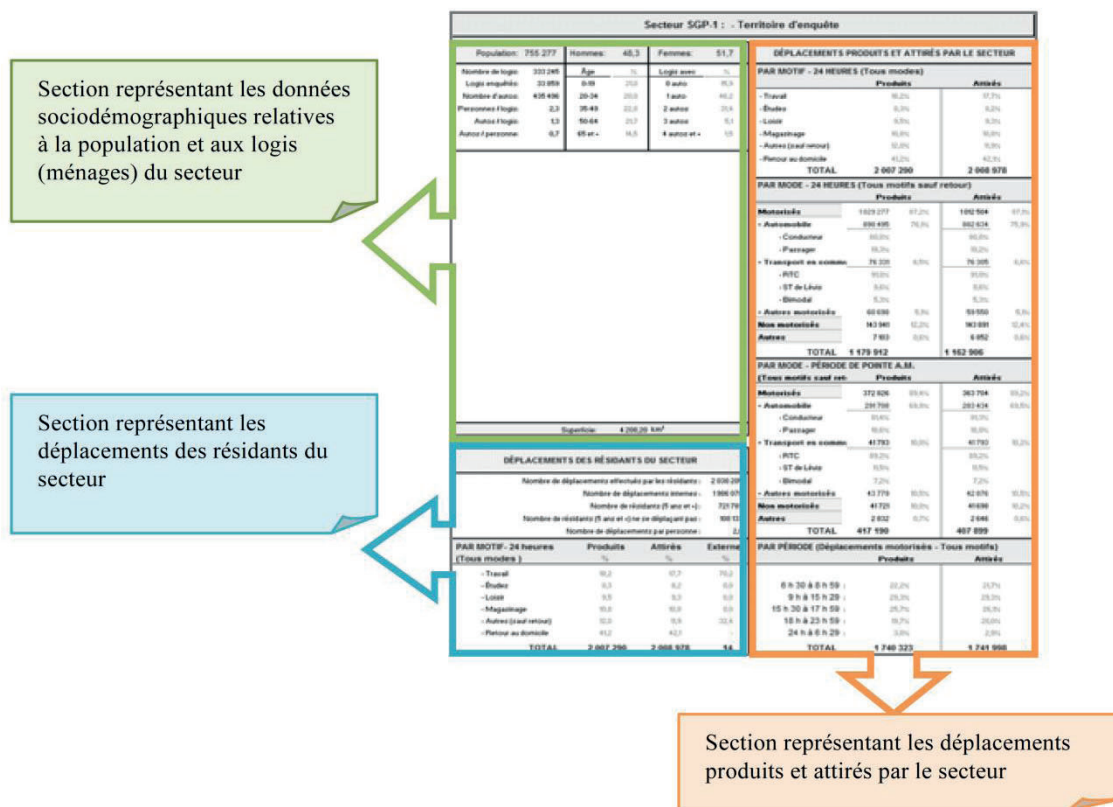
Section représentant les données sociodémographiques relatives à la population et aux logis (ménages) du secteur

Section représentant les déplacements des résidants du secteur

Secteur SGP-1 : - Territoire d'enquête

| Population: | 755 277 | Hommes: | 48,3 | Femmes: | 51,7 |
|---|---|---|---|---|---|
| Nombre de logis: | 333 245 | Âge | % | Logis avec | % |
| Logis enquêtés: | 33 859 | 0-19 | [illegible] | 0 auto | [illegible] |
| Nombre d'autos: | 435 496 | 20-34 | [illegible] | 1 auto | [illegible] |
| Personnes / logis: | 2,3 | 35-49 | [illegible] | 2 autos | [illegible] |
| Autos / logis: | 1,3 | 50-64 | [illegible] | 3 autos | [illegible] |
| Autos / personne: | 0,7 | 65 et + | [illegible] | 4 autos et + | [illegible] |

Superficie: 4 200,20 km²

DÉPLACEMENTS DES RÉSIDANTS DU SECTEUR

Nombre de déplacements effectués par les résidants : 2 030 20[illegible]
Nombre de déplacements internes : 1 906 07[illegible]
Nombre de résidants (5 ans et +) : 721 79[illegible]
Nombre de résidants (5 ans et +) ne se déplaçant pas : 100 13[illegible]
Nombre de déplacements par personne : 2,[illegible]

| PAR MOTIF - 24 heures (Tous modes) | Produits % | Attirés % | Externe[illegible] |
|---|---|---|---|
| - Travail | 18,2 | 17,7 | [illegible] |
| - Études | 8,3 | 8,2 | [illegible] |
| - Loisir | 9,5 | 9,3 | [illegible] |
| - Magasinage | 10,8 | 10,9 | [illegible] |
| - Autres (sauf retour) | 12,0 | 11,9 | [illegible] |
| - Retour au domicile | 41,2 | 42,1 | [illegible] |
| TOTAL | 2 007 290 | 2 008 978 | 14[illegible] |

DÉPLACEMENTS PRODUITS ET ATTIRÉS PAR LE SECTEUR

| PAR MOTIF - 24 HEURES (Tous modes) | Produits | Attirés |
|---|---|---|
| - Travail | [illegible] | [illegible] |
| - Études | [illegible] | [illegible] |
| - Loisir | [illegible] | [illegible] |
| - Magasinage | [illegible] | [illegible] |
| - Autres (sauf retour) | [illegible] | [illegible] |
| - Retour au domicile | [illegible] | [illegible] |
| TOTAL | 2 007 290 | 2 008 978 |

| PAR MODE - 24 HEURES (Tous motifs sauf retour) | Produits | | Attirés | |
|---|---|---|---|---|
| Motorisés | 1 029 277 | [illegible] | 1 012 504 | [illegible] |
| - Automobile | 890 495 | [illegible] | 882 634 | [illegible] |
| - Conducteur | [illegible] | | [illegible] | |
| - Passager | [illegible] | | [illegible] | |
| - Transport en commu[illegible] | 76 330 | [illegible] | 76 305 | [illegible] |
| - RTC | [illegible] | | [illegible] | |
| - ST de Lévis | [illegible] | | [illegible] | |
| - Bimodal | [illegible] | | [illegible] | |
| - Autres motorisés | 60 690 | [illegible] | 59 550 | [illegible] |
| Non motorisés | 143 041 | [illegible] | 143 891 | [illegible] |
| Autres | 7 193 | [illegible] | 6 052 | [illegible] |
| TOTAL | 1 179 912 | | 1 162 906 | |

| PAR MODE - PÉRIODE DE POINTE A.M. (Tous motifs sauf ret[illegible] | Produits | | Attirés | |
|---|---|---|---|---|
| Motorisés | 372 826 | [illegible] | 363 704 | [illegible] |
| - Automobile | 291 798 | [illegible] | 283 434 | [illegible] |
| - Conducteur | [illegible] | | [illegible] | |
| - Passager | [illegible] | | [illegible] | |
| - Transport en commu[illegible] | 41 793 | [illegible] | 41 793 | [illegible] |
| - RTC | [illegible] | | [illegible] | |
| - ST de Lévis | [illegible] | | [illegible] | |
| - Bimodal | 7,2% | | 7,2% | |
| - Autres motorisés | 43 779 | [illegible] | 42 076 | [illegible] |
| Non motorisés | 41 721 | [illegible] | 41 690 | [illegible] |
| Autres | 2 632 | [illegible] | 2 646 | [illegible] |
| TOTAL | 417 190 | | 407 899 | |

| PAR PÉRIODE (Déplacements motorisés - Tous motifs) | Produits | Attirés |
|---|---|---|
| 6 h 30 à 8 h 59 : | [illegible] | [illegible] |
| 9 h à 15 h 29 : | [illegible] | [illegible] |
| 15 h 30 à 17 h 59 : | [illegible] | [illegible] |
| 18 h à 23 h 59 : | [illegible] | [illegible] |
| 24 h à 6 h 29 : | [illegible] | 2,9% |
| TOTAL | 1 740 323 | 1 741 998 |

Section représentant les déplacements produits et attirés par le secteur